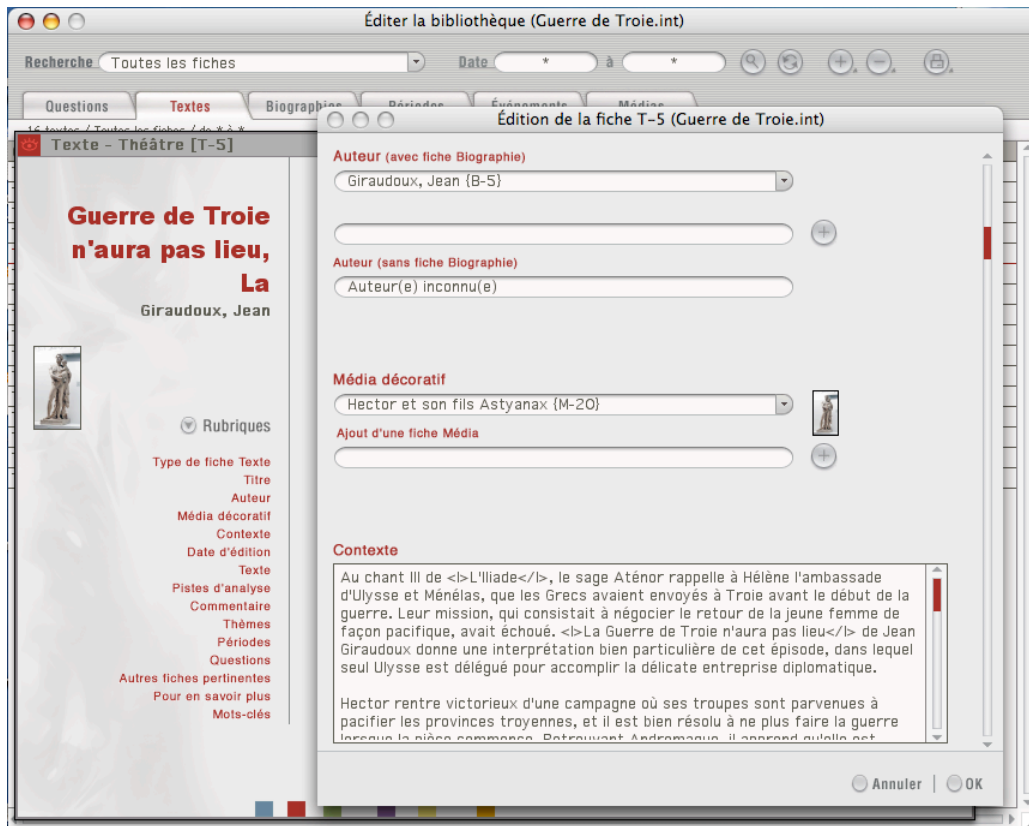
Éditer la bibliothèque (Guerre de Troie.int)

Recherche Toutes les fiches

Date * à *

Questions Textes Biographies Périodes Événements Médias

16 textes / Toutes les fiches / de * à *

Texte - Théâtre [T-5]

Guerre de Troie n'aura pas lieu, La

Giraudoux, Jean

Rubriques

Type de fiche Texte
Titre
Auteur
Média décoratif
Contexte
Date d'édition
Texte
Pistes d'analyse
Commentaire
Thèmes
Périodes
Questions
Autres fiches pertinentes
Pour en savoir plus
Mots-clés

Édition de la fiche T-5 (Guerre de Troie.int)

Auteur (avec fiche Biographie)

Giraudoux, Jean {B-5}

Auteur (sans fiche Biographie)

Auteur(e) inconnu(e)

Média décoratif

Hector et son fils Astyanax {M-20}

Ajout d'une fiche Média

Contexte

Au chant III de <I>L'Iliade</I>, le sage Aténor rappelle à Hélène l'ambassade d'Ulysse et Ménélas, que les Grecs avaient envoyés à Troie avant le début de la guerre. Leur mission, qui consistait à négocier le retour de la jeune femme de façon pacifique, avait échoué. <I>La Guerre de Troie n'aura pas lieu</I> de Jean Giraudoux donne une interprétation bien particulière de cet épisode, dans lequel seul Ulysse est délégué pour accomplir la délicate entreprise diplomatique.

Hector rentre victorieux d'une campagne où ses troupes sont parvenues à pacifier les provinces troyennes, et il est bien résolu à ne plus faire la guerre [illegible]

Annuler OK